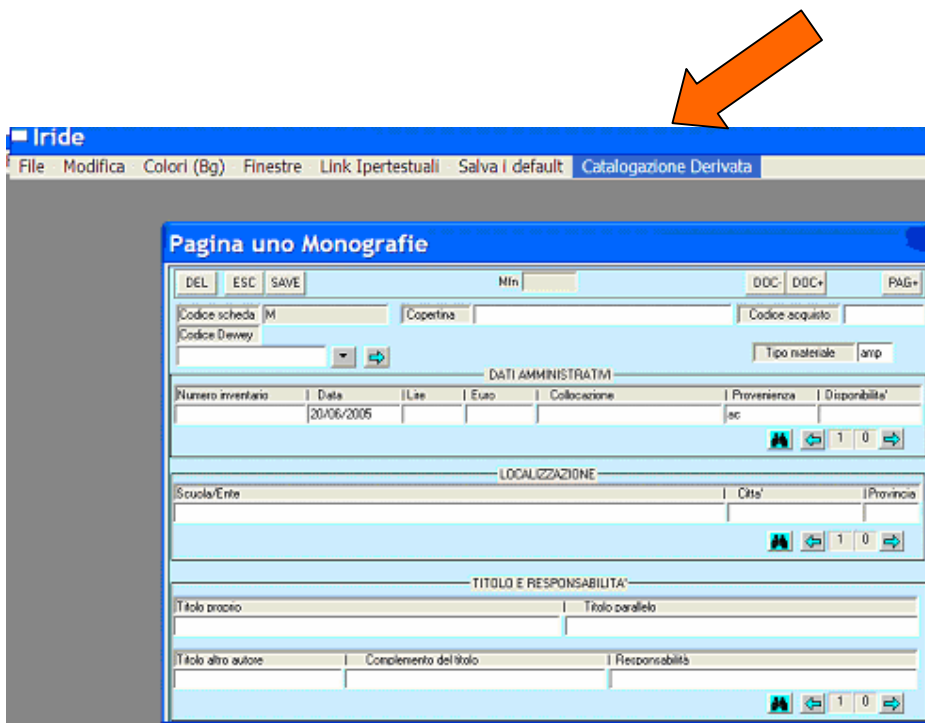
Iride

File Modifica Colori (Bg) Finestre Link Ipertestuali Salva i default Catalogazione Derivata

Pagina uno Monografie

DEL ESC SAVE Mfn DOC- DOC+ PAG+

Codice scheda M Copertina Codice acquisto

Codice Dewey

Tipo materiale amp

DATI AMMINISTRATIVI

| Numero inventario | Data | Lire | Euro | Collocazione | Provenienza | Disponibilita' |
|---|---|---|---|---|---|---|
| | 20/06/2005 | | | | ac | |

1 0

LOCALIZZAZIONE

| Scuola/Ente | Citta' | Provincia |
|---|---|---|
| | | |

1 0

TITOLO E RESPONSABILITA'

| Titolo proprio | Titolo parallelo |
|---|---|
| | |

| Titolo altro autore | Complemento del titolo | Responsabilità |
|---|---|---|
| | | |

1 0